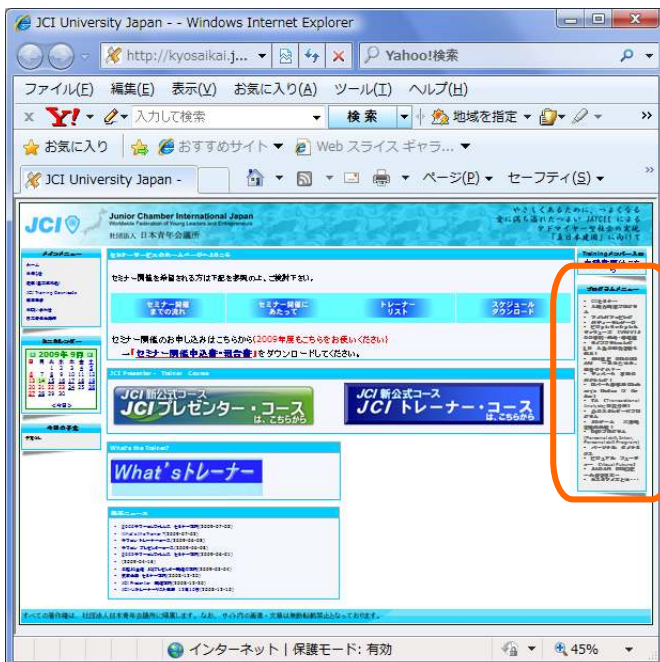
JCI University Japan - - Windows Internet Explorer

http://kyosaikai.j... Yahoo!検索

ファイル(F) 編集(E) 表示(V) お気に入り(A) ツール(T) ヘルプ(H)

Y! 入力して検索 検索 地域を指定

お気に入り おすすめサイト Web スライス ギャラ...

JCI University Japan - ページ(P) セーフティ(S)

JCI Junior Chamber International Japan Worldwide Federation of Young Leaders and Entrepreneurs 社団法人 日本青年会議所

やさしくあるために、つよくなる 愛に溢れた未来へ JATCEI による マグマイサー型社会の実現 「美日本建国」に向けて

メインメニュー

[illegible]

2009年 9月

セミナー・ビジネスのホームページへようこそ

セミナー開催を希望される方は下記を参照の上、ご検討下さい。

セミナー開催までの流れ

セミナー開催にあたって

トレーナーリスト

スケジュールダウンロード

セミナー開催のお申し込みはこちらから(2009年度もこちらをお使いください)

→「セミナー開催申込書・報告書」をダウンロードしてください。

JCI Presenter・Trainer Course

JCI 新公式コース JCI プレゼンター・コース は、こちらから

JCI 新公式コース JCI トレーナー・コース は、こちらから

What's the Trainer?

What's トレーナー

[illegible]

プログラムメニュー

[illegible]

インターネット | 保護モード: 有効

45%